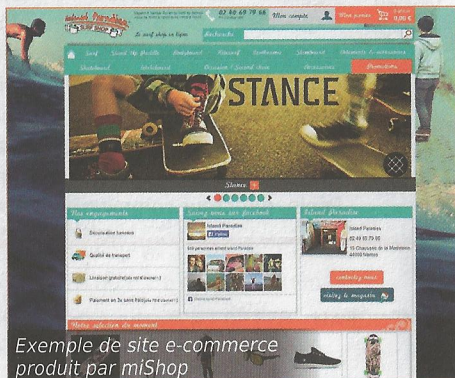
Island Paradise

02 40 69 79 58

Mon compte

Mon panier

0,00 €

Le surf shop en ligne

Recherche

Surf

Stand Up Paddle

Bodyboard

Kitesurf

Surfcasting

Skateboard

Vêtements & accessoires

Skateboard

Wakeboard

Chaussures / Sportswear

Accessoires

Promotions

STANCE

Stance

Nos engagements

Rejoignez-nous sur facebook

Island Paradise

Island Paradise

02 49 55 79 58

15 Chaussée de la Madeleine

44000 Nantes

contactez-nous

visitez le magasin

Exemple de site e-commerce produit par miShop